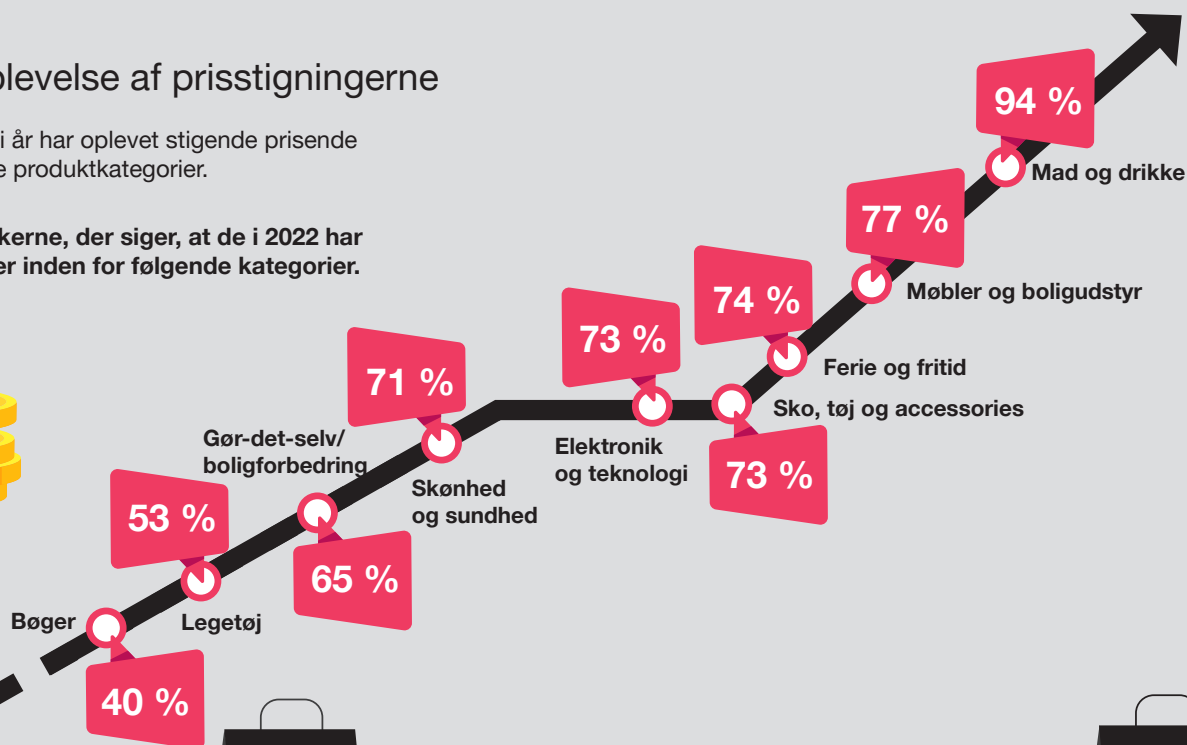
plevelse af prisstigningerne

i år har oplevet stigende prisende e produktkategorier.

kerne, der siger, at de i 2022 har er inden for følgende kategorier.

94 %
Mad og drikke

77 %
Møbler og boligudstyr

74 %
Ferie og fritid

73 %
Sko, tøj og accessories

73 %
Elektronik og teknologi

71 %
Skønhed og sundhed

65 %
Gør-det-selv/ boligforbedring

53 %
Legetøj

40 %
Bøger